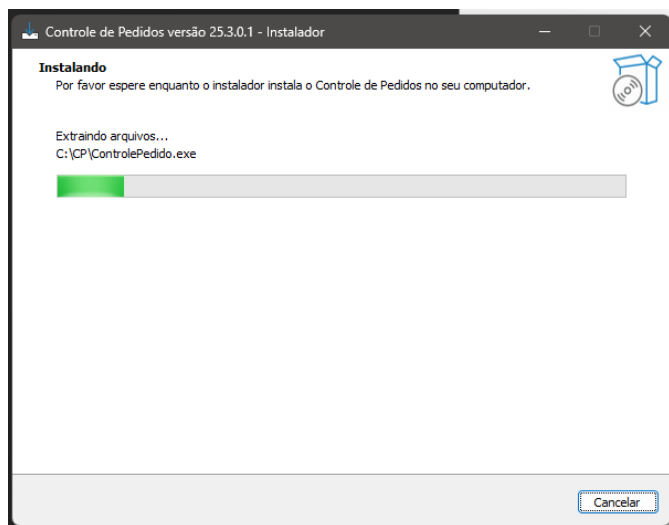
Controle de Pedidos versão 25.3.0.1 - Instalador

Instalando
Por favor espere enquanto o instalador instala o Controle de Pedidos no seu computador.

Extraindo arquivos...
C:\CP\ControlePedido.exe

Cancelar